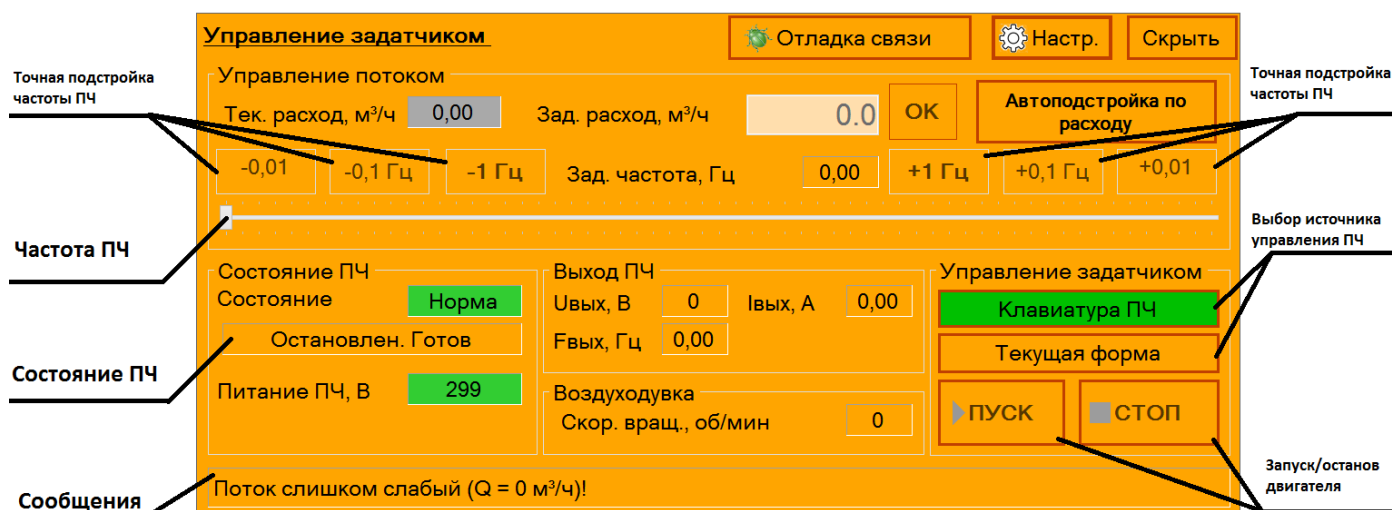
Управление задатчиком

Отладка связи

Настр.

Скрыть

Точная подстройка частоты ПЧ

Управление потоком

Тек. расход, м³/ч 0,00

Зад. расход, м³/ч 0.0

OK

Автоподстройка по расходу

Точная подстройка частоты ПЧ

-0,01

-0,1 Гц

-1 Гц

Зад. частота, Гц 0,00

+1 Гц

+0,1 Гц

+0,01

Частота ПЧ

Выбор источника управления ПЧ

Состояние ПЧ

Состояние Норма

Остановлен. Готов

Выход ПЧ

Uвых, В 0

Iвых, А 0,00

Fвых, Гц 0,00

Управление задатчиком

Клавиатура ПЧ

Текущая форма

Состояние ПЧ

Питание ПЧ, В 299

Воздуходувка

Скор. вращ., об/мин 0

ПУСК

СТОП

Запуск/останов двигателя

Сообщения

Поток слишком слабый (Q = 0 м³/ч)!